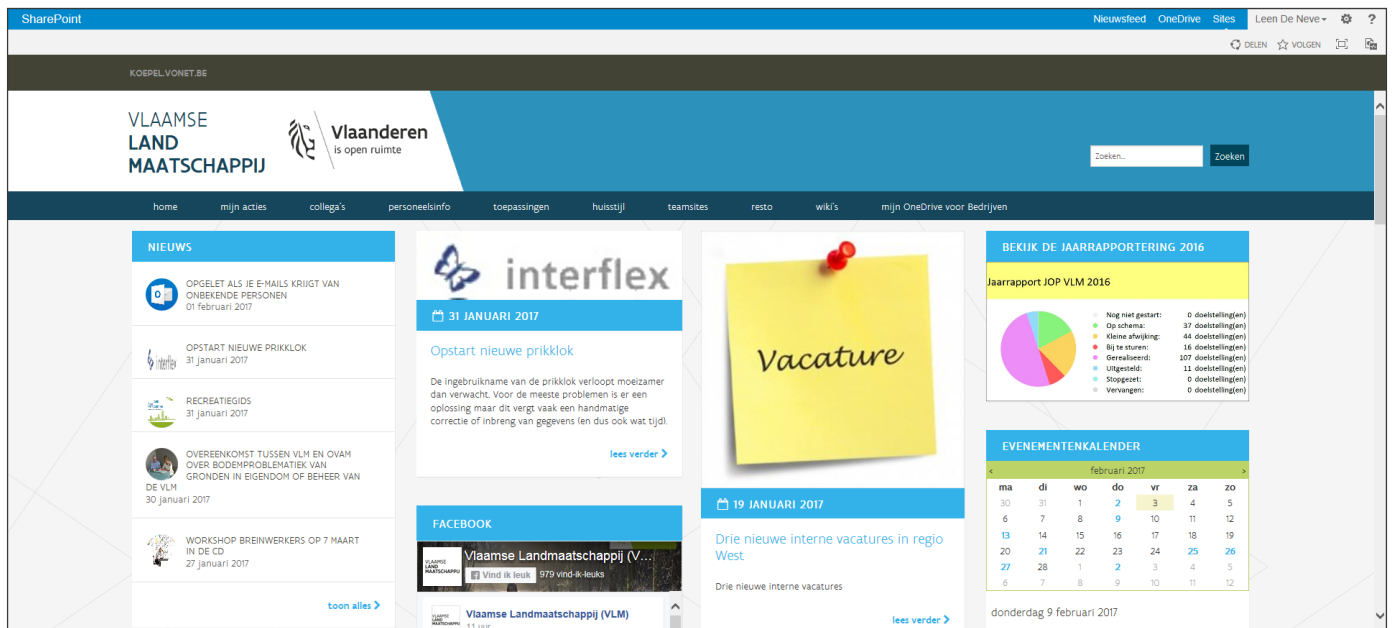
SharePoint

Nieuwsfeed OneDrive Sites Leen De Neve ?

DELEN VOLGEN

KOEPEL.VONET.BE

VLAAMSE LAND MAATSCHAPPIJ

Vlaanderen is open ruimte

Zoeken...

Zoeken

home mijn acties collega's personeelsinfo toepassingen huisstijl teamsites resto wiki's mijn OneDrive voor Bedrijven

NIEUWS

OPGELET ALS JE E-MAILS KRIJGT VAN ONBEKENDE PERSONEN
01 februari 2017

OPSTART NIEUWE PRIKKLOK
31 januari 2017

RECREATIEGIDS
31 januari 2017

OVEREENKOMST TUSSEN VLM EN OVAM OVER BODEMPROBLEMATIEK VAN GRONDEN IN EIGENDOM OF BEHEER VAN DE VLM
30 januari 2017

WORKSHOP BREINWERKERS OP 7 MAART IN DE CD
27 januari 2017

toon alles

interflex

31 JANUARI 2017

Opstart nieuwe prikklok

De ingebruikname van de prikklok verloopt moeizamer dan verwacht. Voor de meeste problemen is er een oplossing maar dit vergt vaak een handmatige correctie of inbreng van gegevens (en dus ook wat tijd).

lees verder

FACEBOOK

Vlaamse Landmaatschappij (V...
Vind ik leuk 979 vind-ik-leuks

Vlaamse Landmaatschappij (VLM)
11 uur

Vacature

19 JANUARI 2017

Drie nieuwe interne vacatures in regio West

Drie nieuwe interne vacatures

lees verder

BEKIJK DE JAARRAPPORTERING 2016

Jaarrapport JOP VLM 2016

| | |
|---|---|
| Nog niet gestart: | 0 doelstelling(en) |
| Op schema: | 37 doelstelling(en) |
| Kleine afwijking: | 44 doelstelling(en) |
| Bij te sturen: | 16 doelstelling(en) |
| Gerealiseerd: | 107 doelstelling(en) |
| Uitgesteld: | 11 doelstelling(en) |
| Stopgezet: | 0 doelstelling(en) |
| Vervangen: | 0 doelstelling(en) |

EVENEMENTENKALENDER

< februari 2017 >

| ma | di | wo | do | vr | za | zo |
|---|---|---|---|---|---|---|
| 30 | 31 | 1 | 2 | 3 | 4 | 5 |
| 6 | 7 | 8 | 9 | 10 | 11 | 12 |
| 13 | 14 | 15 | 16 | 17 | 18 | 19 |
| 20 | 21 | 22 | 23 | 24 | 25 | 26 |
| 27 | 28 | 1 | 2 | 3 | 4 | 5 |
| 6 | 7 | 8 | 9 | 10 | 11 | 12 |

donderdag 9 februari 2017